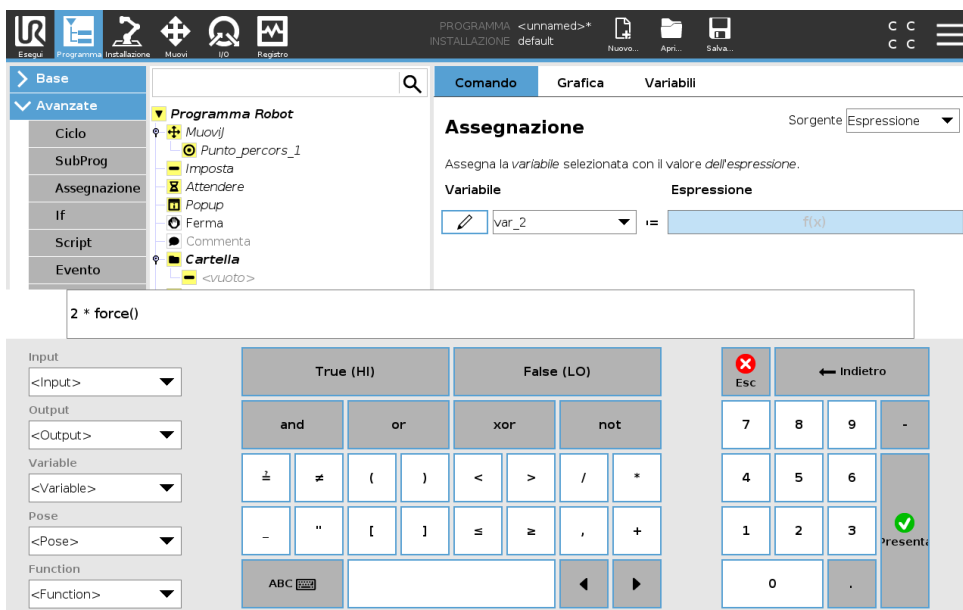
Esegui Programma Installazione Muovi I/O Registro

PROGRAMMA <unnamed>*
INSTALLAZIONE default

Nuovo... Apri... Salva...

C C
C C

Base
Avanzate
Ciclo
SubProg
Assegnazione
If
Script
Evento

Programma Robot
MuoviJ
Punto_percors_1
Imposta
Attendere
Popup
Ferma
Commenta
Cartella
<vuoto>

Comando Grafica Variabili

Assegnazione

Sorgente Espressione

Assegna la variabile selezionata con il valore dell'espressione.

Variabile Espressione

var_2 := f(x)

2 * force()

Input
<Input>
Output
<Output>
Variable
<Variable>
Pose
<Pose>
Function
<Function>

True (HI) False (LO)
and or xor not
≟ ≠ ( ) < > / *
_ " [ ] ≤ ≥ , +
ABC

Esc
Indietro
7 8 9 -
4 5 6
1 2 3 Presenta
0 .